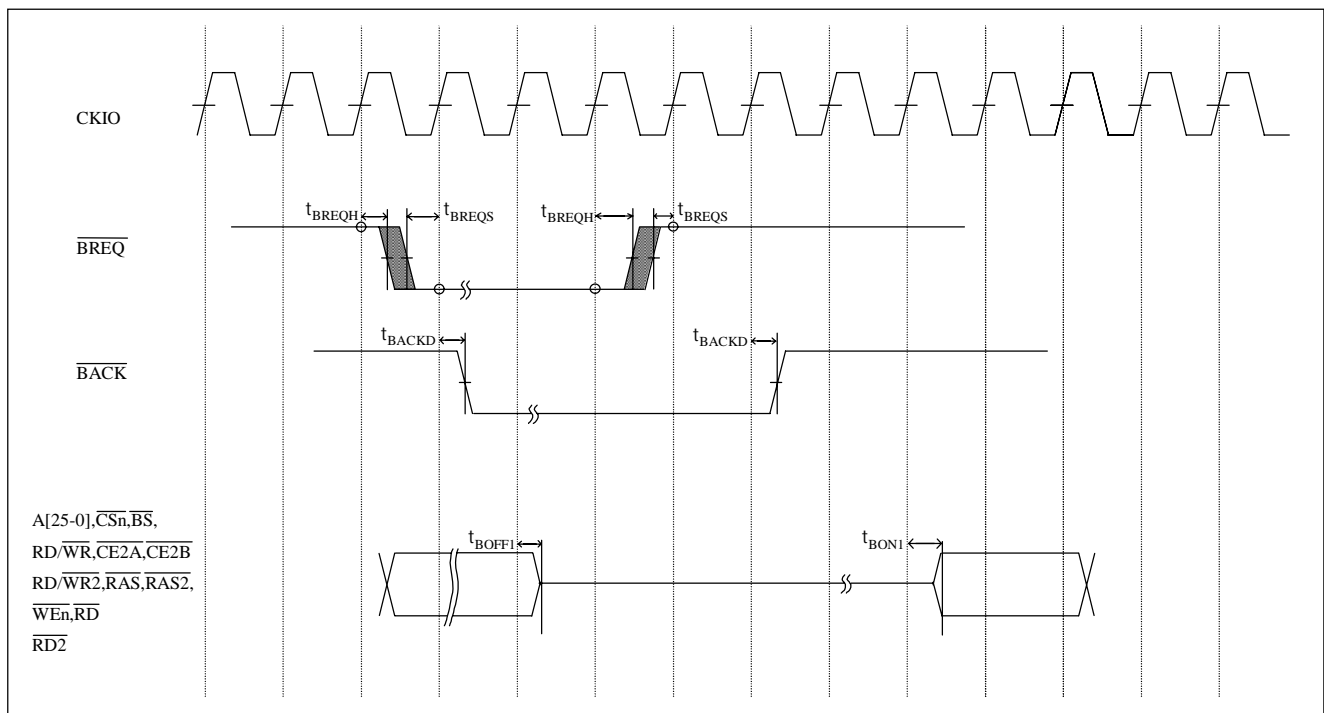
CKIO

$t_{BREQH}$ $t_{BREQS}$ $t_{BREQH}$ $t_{BREQS}$

$\overline{BREQ}$

$t_{BACKD}$ $t_{BACKD}$

$\overline{BACK}$

A[25-0],$\overline{CSn}$,$\overline{BS}$,
RD/$\overline{WR}$,$\overline{CE2A}$,$\overline{CE2B}$
RD/$\overline{WR2}$,$\overline{RAS}$,$\overline{RAS2}$,
$\overline{WEn}$,$\overline{RD}$
$\overline{RD2}$

$t_{BOFF1}$ $t_{BON1}$